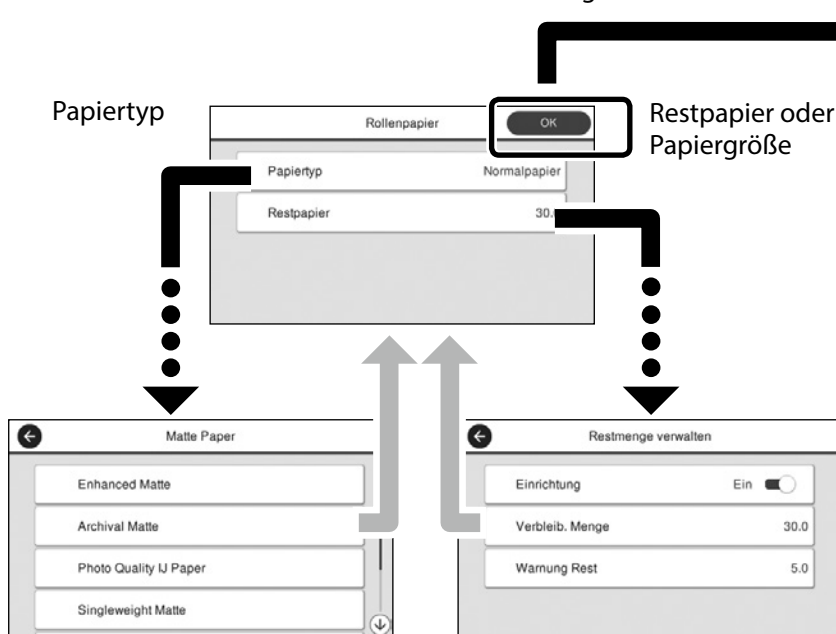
Papiertyp

Rollenpapier

OK

Restpapier oder Papiergröße

Papiertyp Normalpapier

Restpapier 30.

Matte Paper

Enhanced Matte

Archival Matte

Photo Quality IJ Paper

Singleweight Matte

Restmenge verwalten

Einrichtung Ein

Verbleib. Menge 30.0

Warnung Rest 5.0